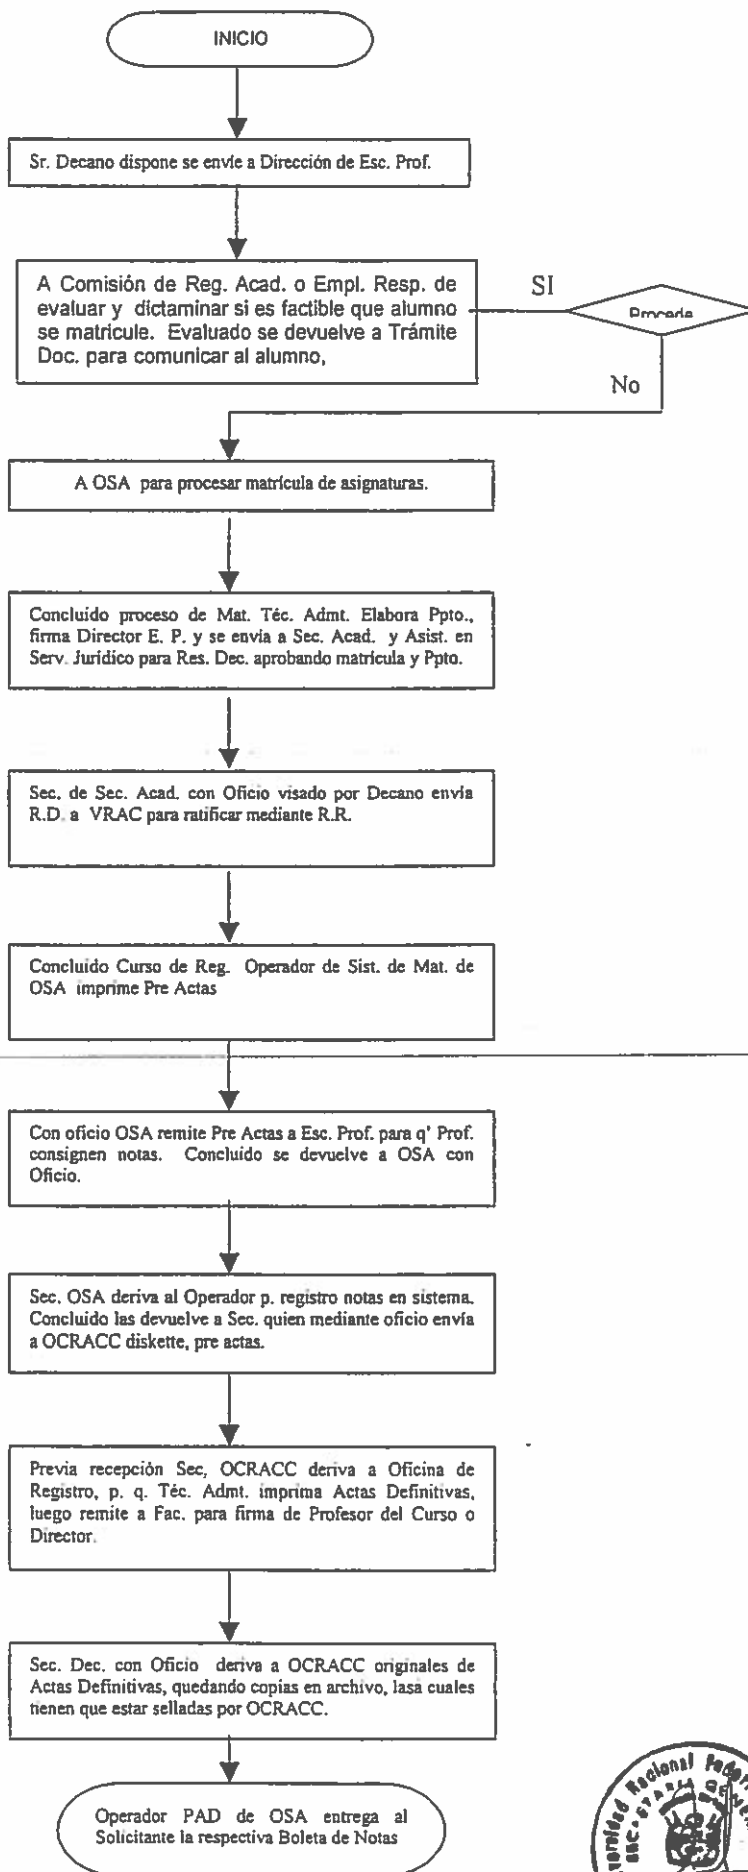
INICIO

Sr. Decano dispone se envíe a Dirección de Esc. Prof.

A Comisión de Reg. Acad. o Empl. Resp. de evaluar y dictaminar si es factible que alumno se matricule. Evaluado se devuelve a Trámite Doc. para comunicar al alumno,

SI

Procede

No

A OSA para procesar matrícula de asignaturas.

Concluido proceso de Mat. Téc. Admt. Elabora Ppto., firma Director E. P. y se envía a Sec. Acad. y Asist. en Serv. Jurídico para Res. Dec. aprobando matrícula y Ppto.

Sec. de Sec. Acad. con Oficio visado por Decano envía R.D. a VRAC para ratificar mediante R.R.

Concluido Curso de Reg. Operador de Sist. de Mat. de OSA imprime Pre Actas

Con oficio OSA remite Pre Actas a Esc. Prof. para q' Prof. consignen notas. Concluido se devuelve a OSA con Oficio.

Sec. OSA deriva al Operador p. registro notas en sistema. Concluido las devuelve a Sec. quien mediante oficio envía a OCRACC diskette, pre actas.

Previa recepción Sec, OCRACC deriva a Oficina de Registro, p. q. Téc. Admt. imprima Actas Definitivas, luego remite a Fac. para firma de Profesor del Curso o Director.

Sec. Dec. con Oficio deriva a OCRACC originales de Actas Definitivas, quedando copias en archivo, lasa cuales tienen que estar selladas por OCRACC.

Operador PAD de OSA entrega al Solicitante la respectiva Boleta de Notas

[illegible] Nacional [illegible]